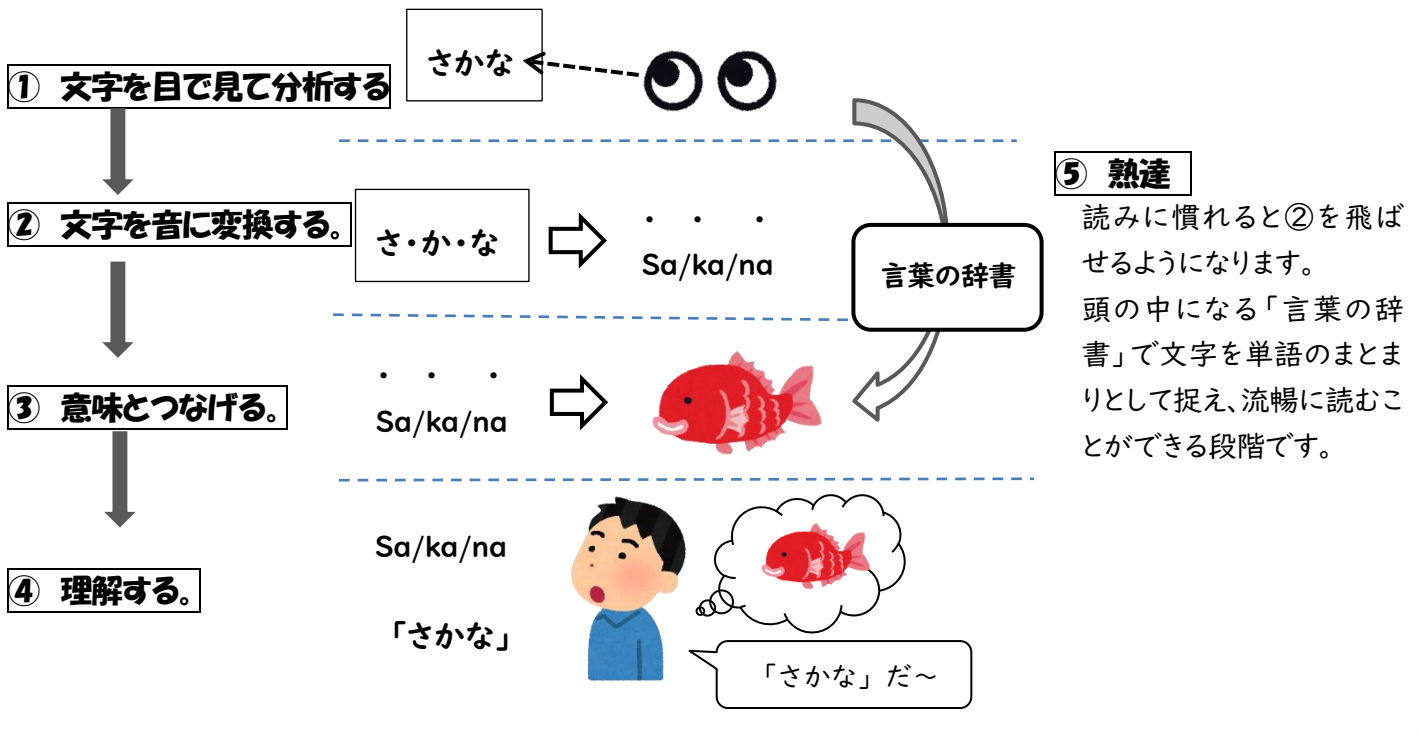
① 文字を目で見て分析する

さかな

② 文字を音に変換する。

さ・か・な

・ ・ ・
Sa/ka/na

言葉の辞書

③ 意味とつなげる。

・ ・ ・
Sa/ka/na

④ 理解する。

Sa/ka/na

「さかな」

「さかな」だ～

⑤ 熟達

読みに慣れると②を飛ばせるようになります。
頭の中になる「言葉の辞書」で文字を単語のまとまりとして捉え、流暢に読むことができる段階です。